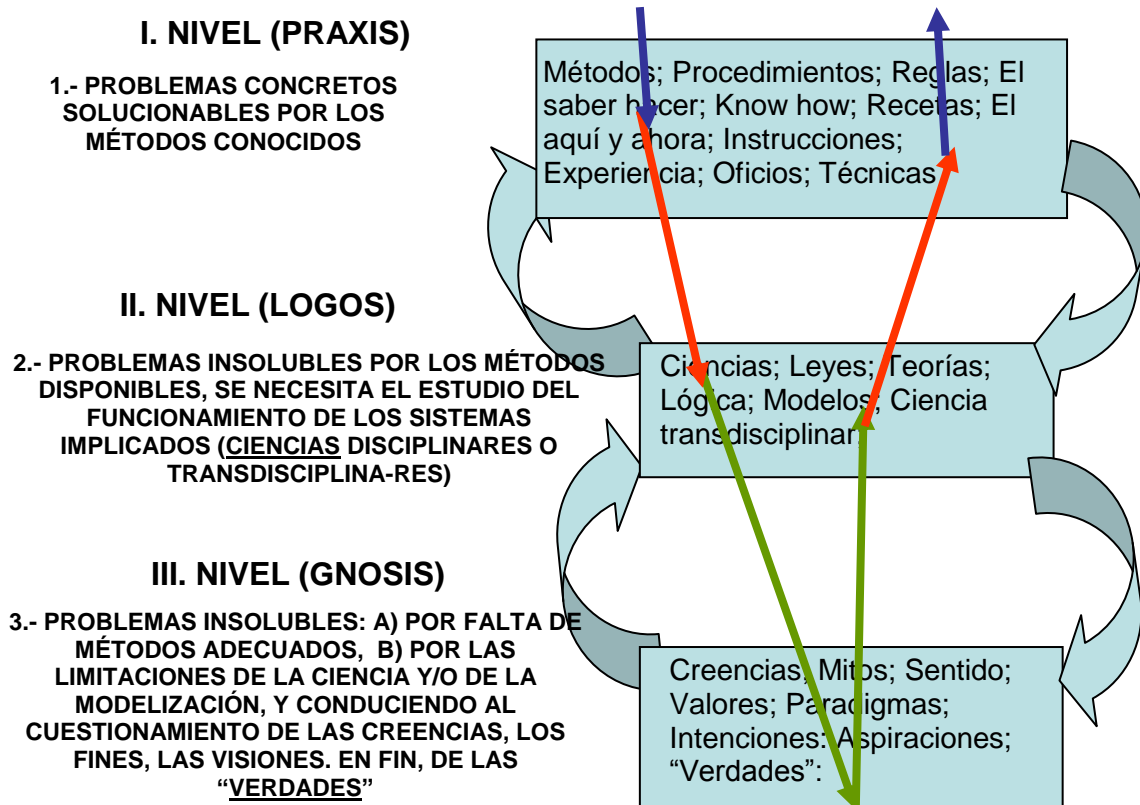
I. NIVEL (PRAXIS)

1.- PROBLEMAS CONCRETOS SOLUCIONABLES POR LOS MÉTODOS CONOCIDOS

Métodos; Procedimientos; Reglas; El saber hacer; Know how; Recetas; El aquí y ahora; Instrucciones; Experiencia; Oficios; Técnicas

II. NIVEL (LOGOS)

2.- PROBLEMAS INSOLUBLES POR LOS MÉTODOS DISPONIBLES, SE NECESITA EL ESTUDIO DEL FUNCIONAMIENTO DE LOS SISTEMAS IMPLICADOS (CIENCIAS DISCIPLINARES O TRANSDISCIPLINA-RES)

Ciencias; Leyes; Teorías; Lógica; Modelos; Ciencia transdisciplinar

III. NIVEL (GNOSIS)

3.- PROBLEMAS INSOLUBLES: A) POR FALTA DE MÉTODOS ADECUADOS, B) POR LAS LIMITACIONES DE LA CIENCIA Y/O DE LA MODELIZACIÓN, Y CONDUCIENDO AL CUESTIONAMIENTO DE LAS CREENCIAS, LOS FINES, LAS VISIONES. EN FIN, DE LAS "VERDADES"

Creencias; Mitos; Sentido; Valores; Paradigmas; Intenciones: Aspiraciones; "Verdades":